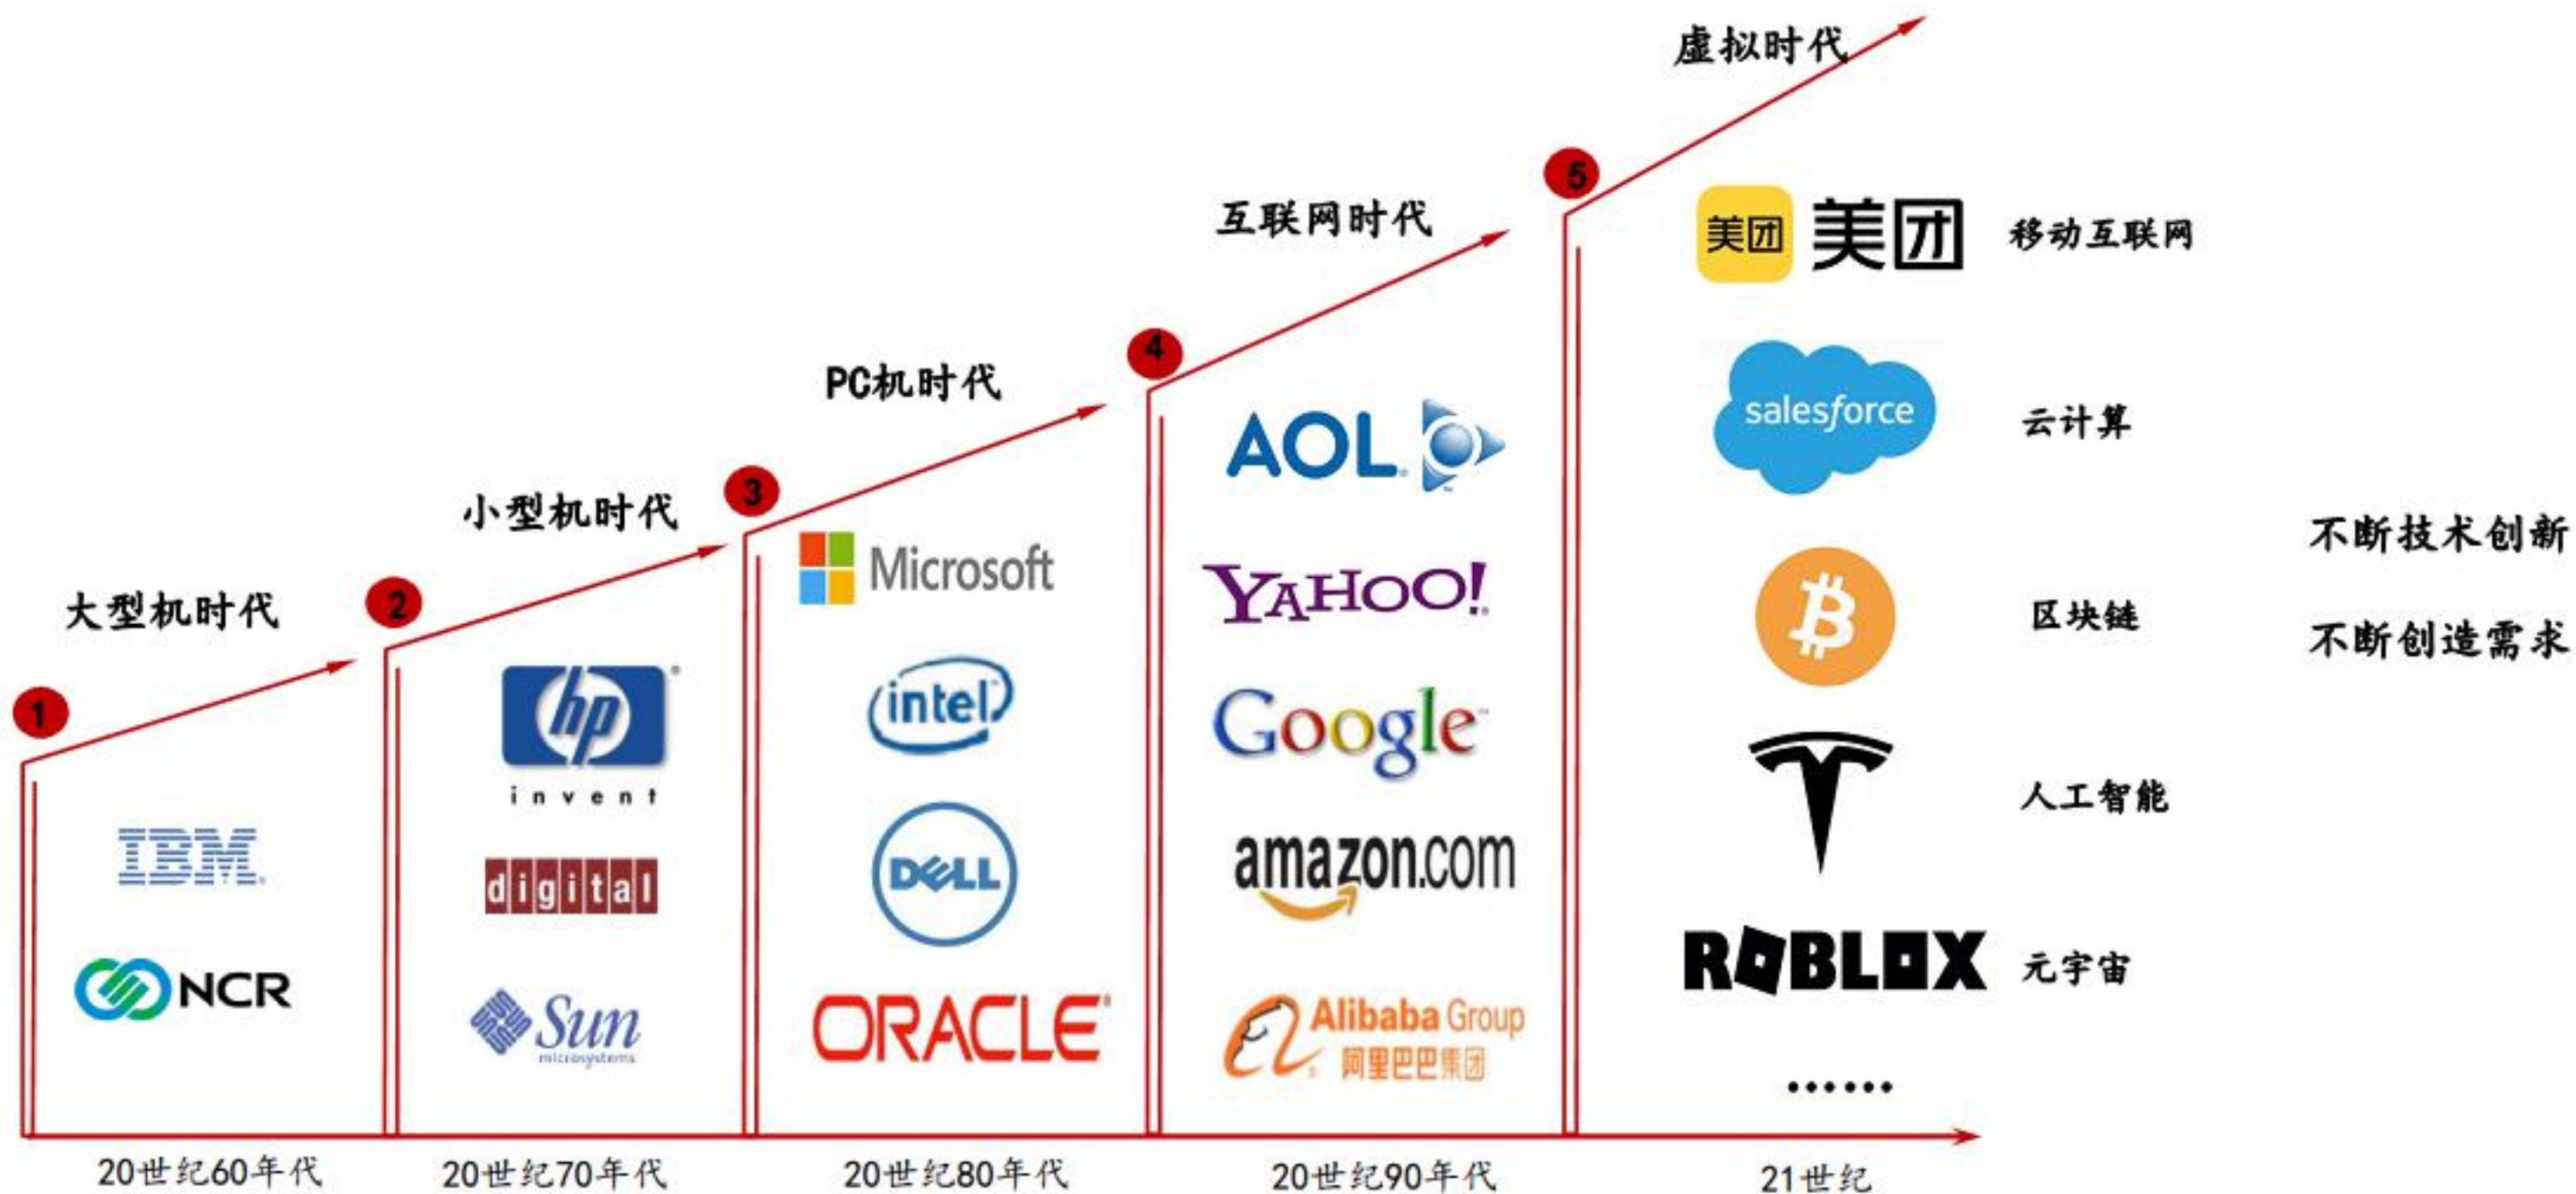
虚拟时代

5

互联网时代

4

PC机时代

3

小型机时代

2

大型机时代

1

IBM

NCR

hp invent

digital

Sun microsystems

Microsoft

intel

DELL

ORACLE

AOL

YAHOO!

Google

amazon.com

Alibaba Group 阿里巴巴集团

美团 美团 移动互联网

salesforce 云计算

区块链

人工智能

ROBLOX 元宇宙

……

不断技术创新

不断创造需求

20世纪60年代

20世纪70年代

20世纪80年代

20世纪90年代

21世纪